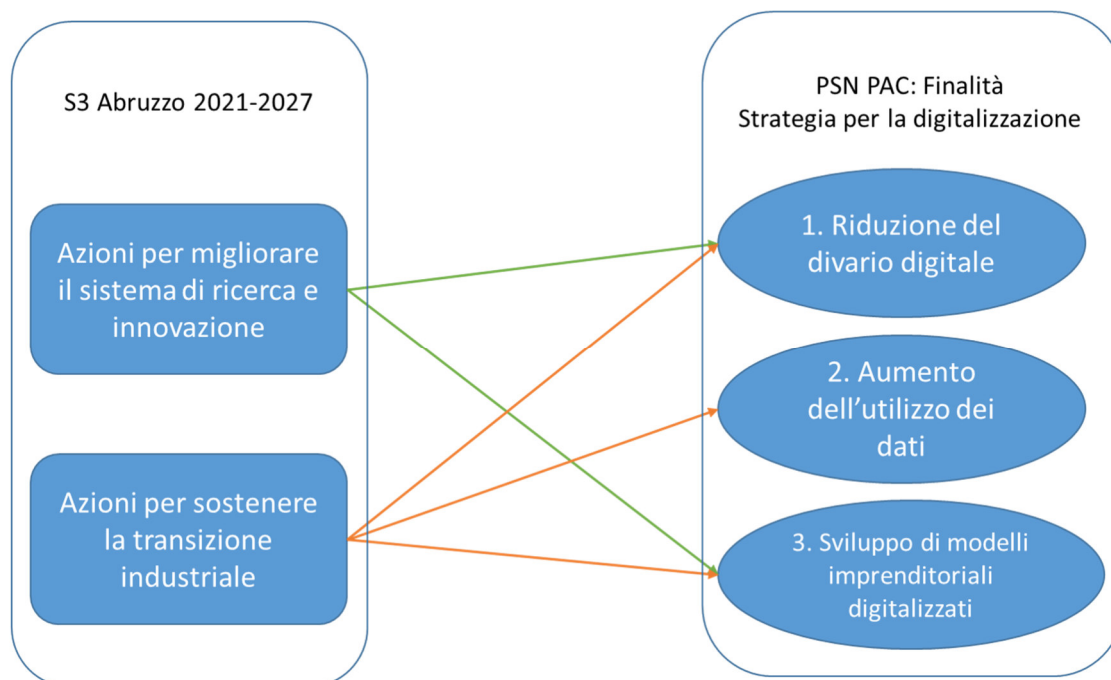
S3 Abruzzo 2021-2027

Azioni per migliorare il sistema di ricerca e innovazione

Azioni per sostenere la transizione industriale

PSN PAC: Finalità
Strategia per la digitalizzazione

1. Riduzione del divario digitale

2. Aumento dell'utilizzo dei dati

3. Sviluppo di modelli imprenditoriali digitalizzati